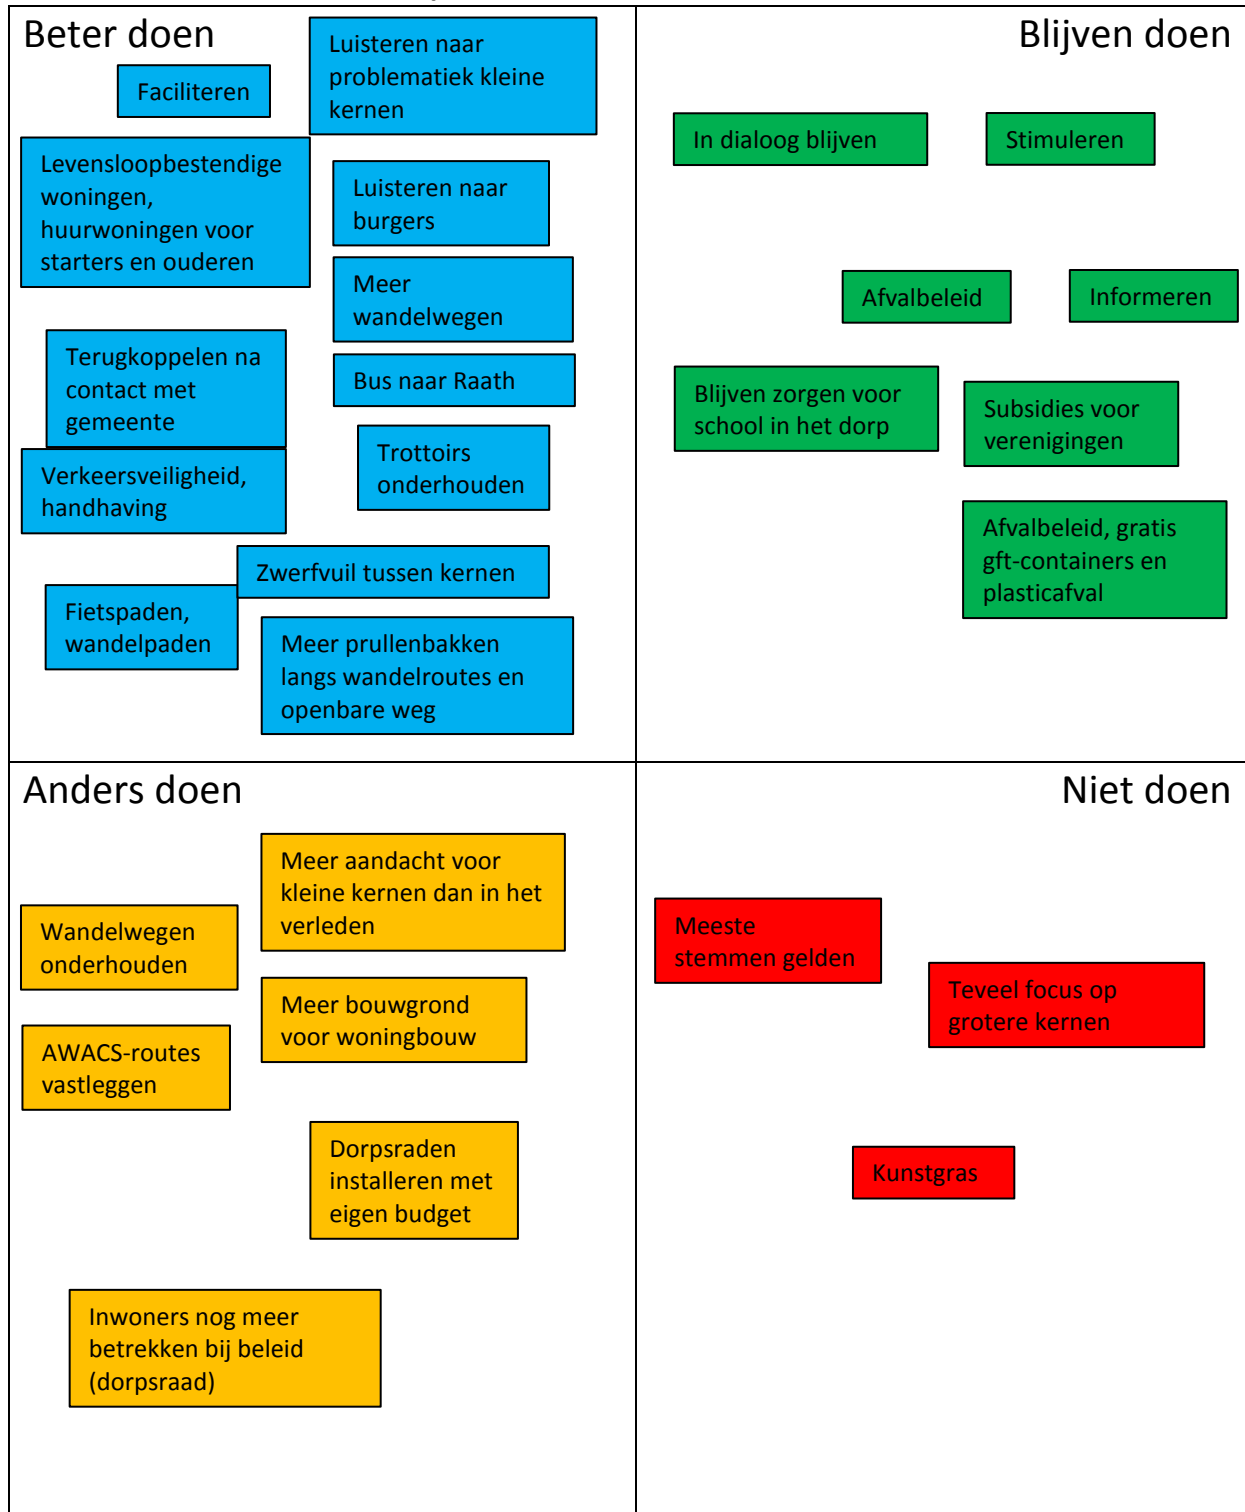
Beter doen

Faciliteren

Luisteren naar problematiek kleine kernen

Levensloopbestendige woningen, huurwoningen voor starters en ouderen

Luisteren naar burgers

Meer wandelwegen

Terugkoppelen na contact met gemeente

Bus naar Raath

Trottoirs onderhouden

Verkeersveiligheid, handhaving

Zwerfvuil tussen kernen

Fietspaden, wandelpaden

Meer prullenbakken langs wandelroutes en openbare weg

Blijven doen

In dialoog blijven

Stimuleren

Afvalbeleid

Informeren

Blijven zorgen voor school in het dorp

Subsidies voor verenigingen

Afvalbeleid, gratis gft-containers en plasticafval

Anders doen

Meer aandacht voor kleine kernen dan in het verleden

Wandelwegen onderhouden

Meer bouwgrond voor woningbouw

AWACS-routes vastleggen

Dorpsraden installeren met eigen budget

Inwoners nog meer betrekken bij beleid (dorpsraad)

Niet doen

Meeste stemmen gelden

Teveel focus op grotere kernen

Kunstgras